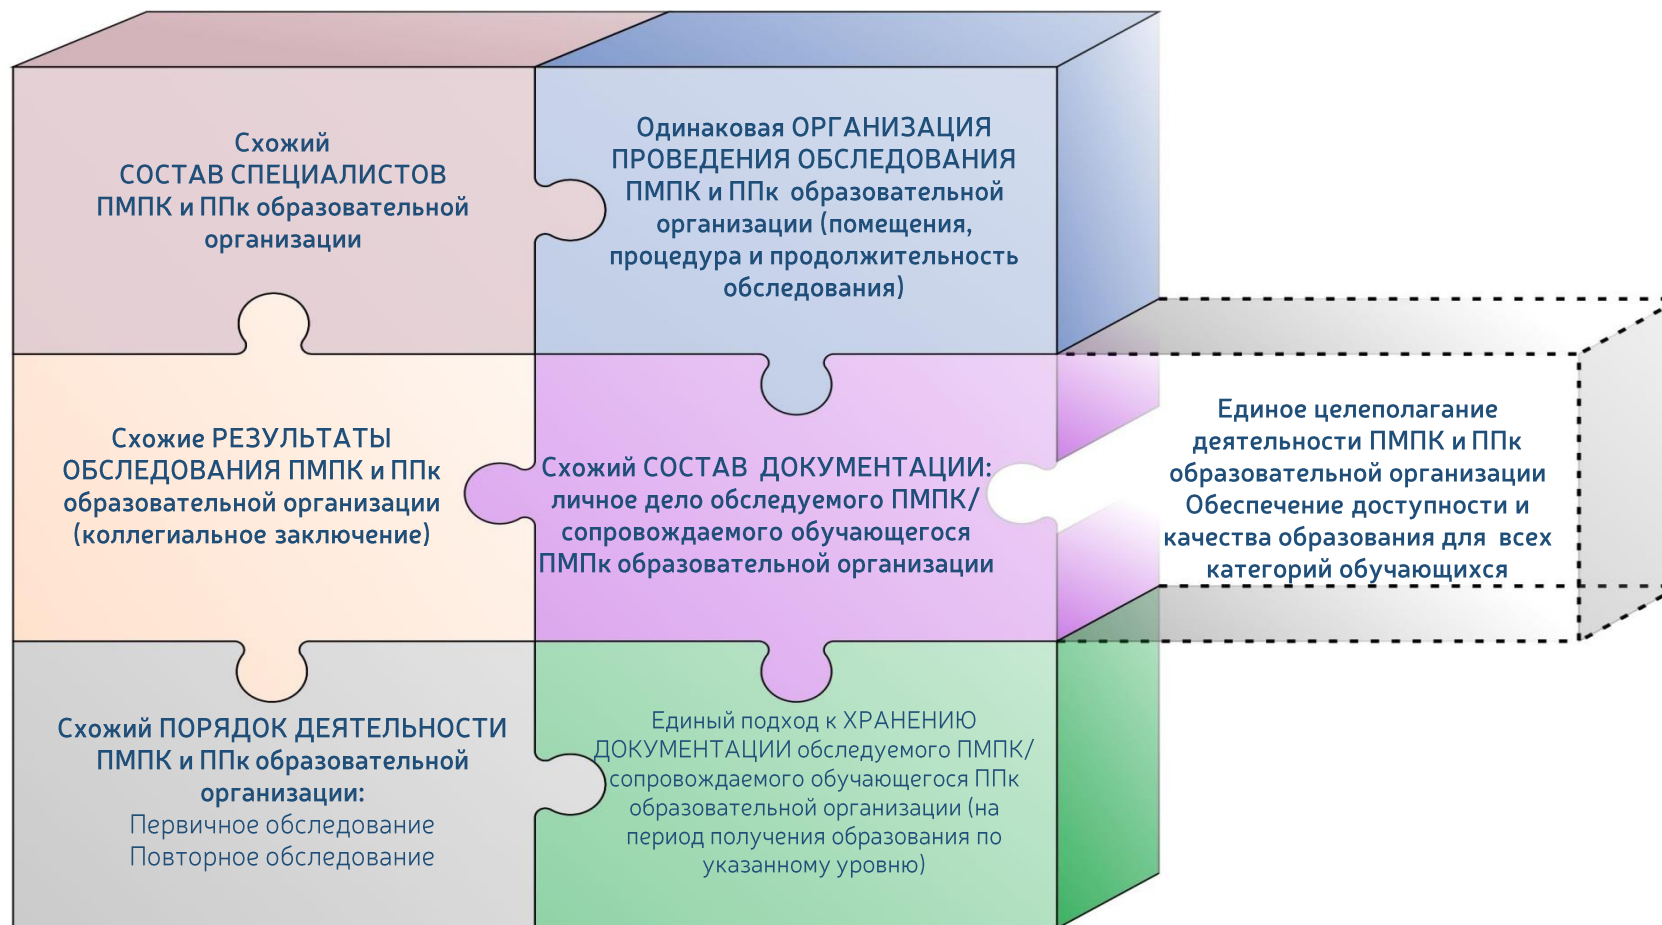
Схожий СОСТАВ СПЕЦИАЛИСТОВ ПМПК и ППк образовательной организации

Одинаковая ОРГАНИЗАЦИЯ ПРОВЕДЕНИЯ ОБСЛЕДОВАНИЯ ПМПК и ППк образовательной организации (помещения, процедура и продолжительность обследования)

Схожие РЕЗУЛЬТАТЫ ОБСЛЕДОВАНИЯ ПМПК и ППк образовательной организации (коллегиальное заключение)

Схожий СОСТАВ ДОКУМЕНТАЦИИ: личное дело обследуемого ПМПК/ сопровождаемого обучающегося ППк образовательной организации

Единое целеполагание деятельности ПМПК и ППк образовательной организации Обеспечение доступности и качества образования для всех категорий обучающихся

Схожий ПОРЯДОК ДЕЯТЕЛЬНОСТИ ПМПК и ППк образовательной организации:
Первичное обследование
Повторное обследование

Единый подход к ХРАНЕНИЮ ДОКУМЕНТАЦИИ обследуемого ПМПК/ сопровождаемого обучающегося ППк образовательной организации (на период получения образования по указанному уровню)